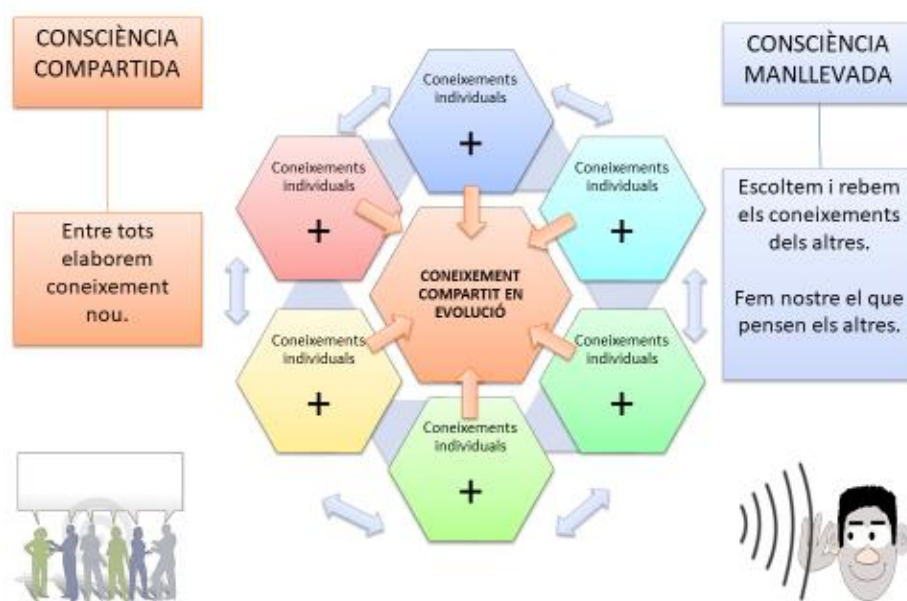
CONSCIÈNCIA COMPARTIDA

Entre tots elaborem coneixement nou.

Coneixements individuals
+

Coneixements individuals
+

Coneixements individuals
+

CONEIXEMENT COMPARTIT EN EVOLUCIÓ

Coneixements individuals
+

Coneixements individuals
+

Coneixements individuals
+

CONSCIÈNCIA MANLLEVADA

Escoltem i rebem els coneixements dels altres.

Fem nostre el que pensen els altres.